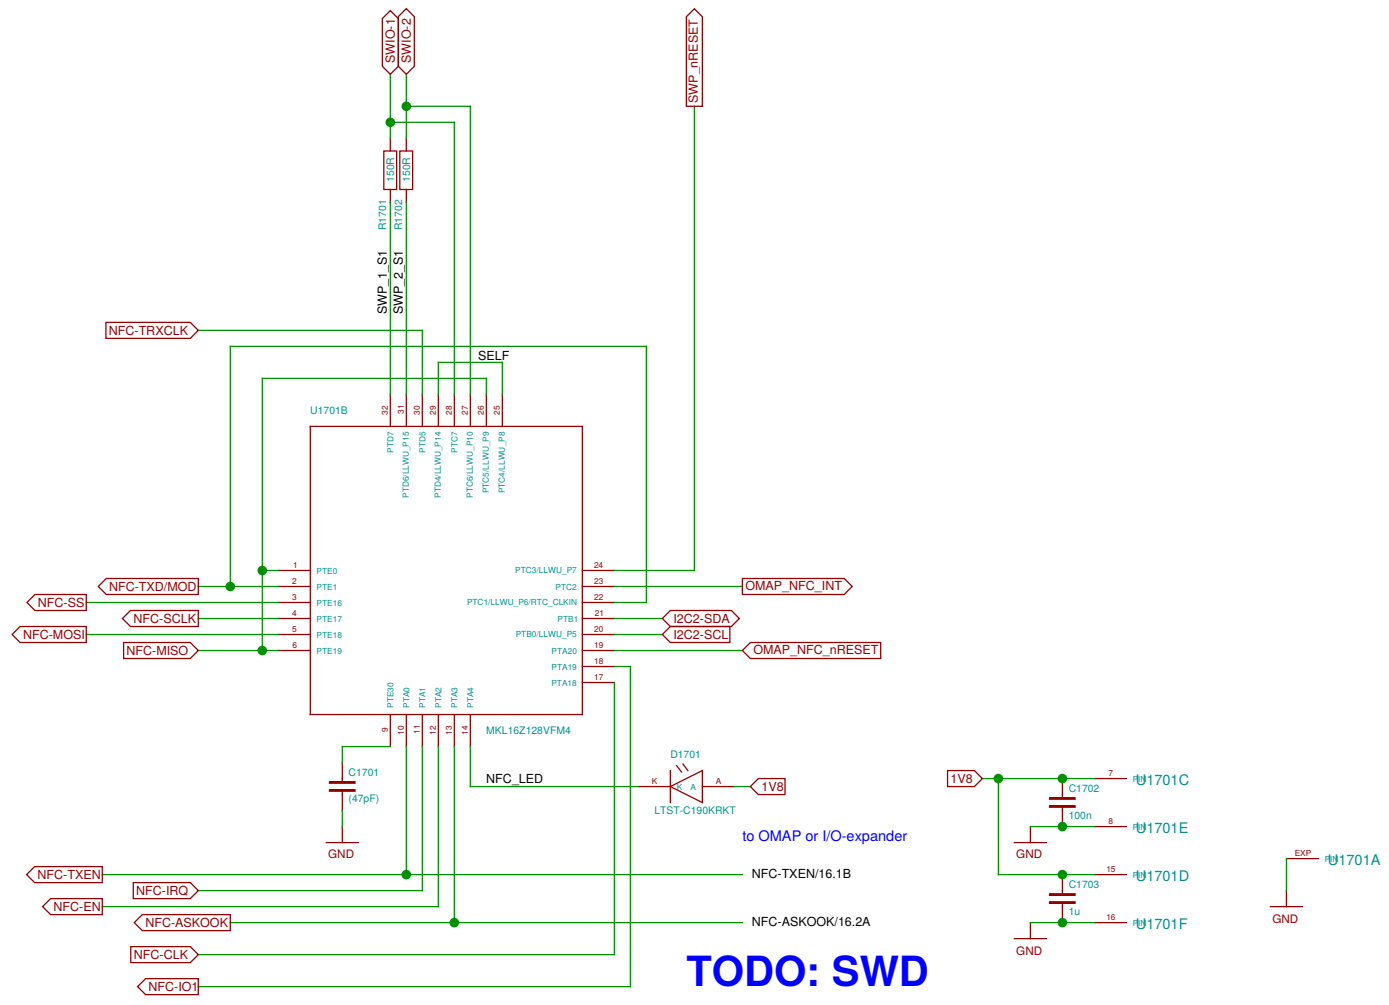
SWIO-1 SWIO-2 SWP_nRESET

150R 150R
R1701 R1702
SWP_1_S1 SWP_2_S1

NFC-TRXCLK
SELF
U1701B

32 31 30 29 28 27 26 25
PTD7 PTD6/LLWU_P15 PTD5 PTD4/LLWU_P14 PTC7 PTC6/LLWU_P10 PTC5/LLWU_P9 PTC4/LLWU_P8

NFC-TXD/MOD
NFC-SS
NFC-SCLK
NFC-MOSI
NFC-MISO

1 PTE0
2 PTE1
3 PTE16
4 PTE17
5 PTE18
6 PTE19

PTC3/LLWU_P7 24
PTC2 23
PTC1/LLWU_P6/RTC_CLKIN 22
PTB1 21
PTB0/LLWU_P5 20
PTA20 19
PTA19 18
PTA18 17

OMAP_NFC_INT
I2C2-SDA
I2C2-SCL
OMAP_NFC_nRESET

PTE30 PTA0 PTA1 PTA2 PTA3 PTA4
9 10 11 12 13 14
MKL16Z128VFM4

C1701
(47pF)
GND

D1701
NFC_LED
K K A A
1V8
LTST-C190KRKT

to OMAP or I/O-expander

NFC-TXEN
NFC-IRQ
NFC-EN
NFC-ASKOOK
NFC-CLK
NFC-IO1

NFC-TXEN/16.1B
NFC-ASKOOK/16.2A

TODO: SWD

1V8
C1702
100n
GND
C1703
1u
GND
7 U1701C
8 U1701E
15 U1701D
16 U1701F
EXP U1701A
GND